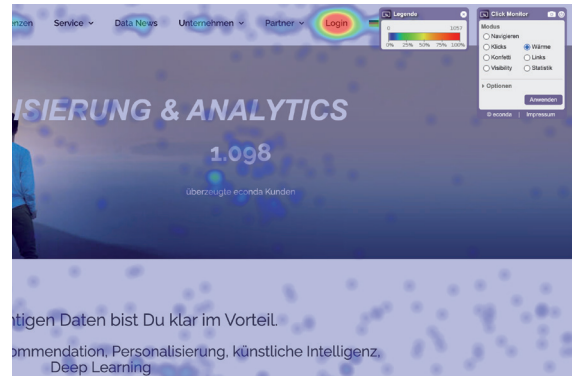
nzen Service ˅ Data News Unternehmen ˅ Partner ˅ Login

Legende
0 1057
0% 25% 50% 75% 100%

Click Monitor
Modus
Navigieren
Klicks
Wärme
Konfetti
Links
Visibility
Statistik
Optionen
Anwenden
© econda | Impressum

ISIERUNG & ANALYTICS

1.098

überzeugte econda Kunden

ntigen Daten bist Du klar im Vorteil.

ommendation, Personalisierung, künstliche Intelligenz, Deep Learning